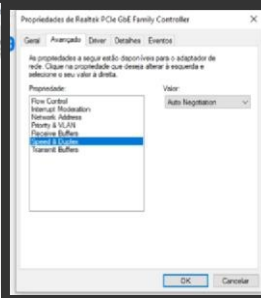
Propriedades de Realtek PCIe GbE Family Controller

×

Geral | Avançado | Driver | Detalhes | Eventos

As propriedades a seguir estão disponíveis para o adaptador de rede. Clique na propriedade que deseja alterar à esquerda e selecione o seu valor à direita.

Propriedade:

Flow Control
Interrupt Moderation
Network Address
Priority & VLAN
Receive Buffers
Speed & Duplex
Transmit Buffers

Valor:

Auto Negotiation

OK | Cancelar